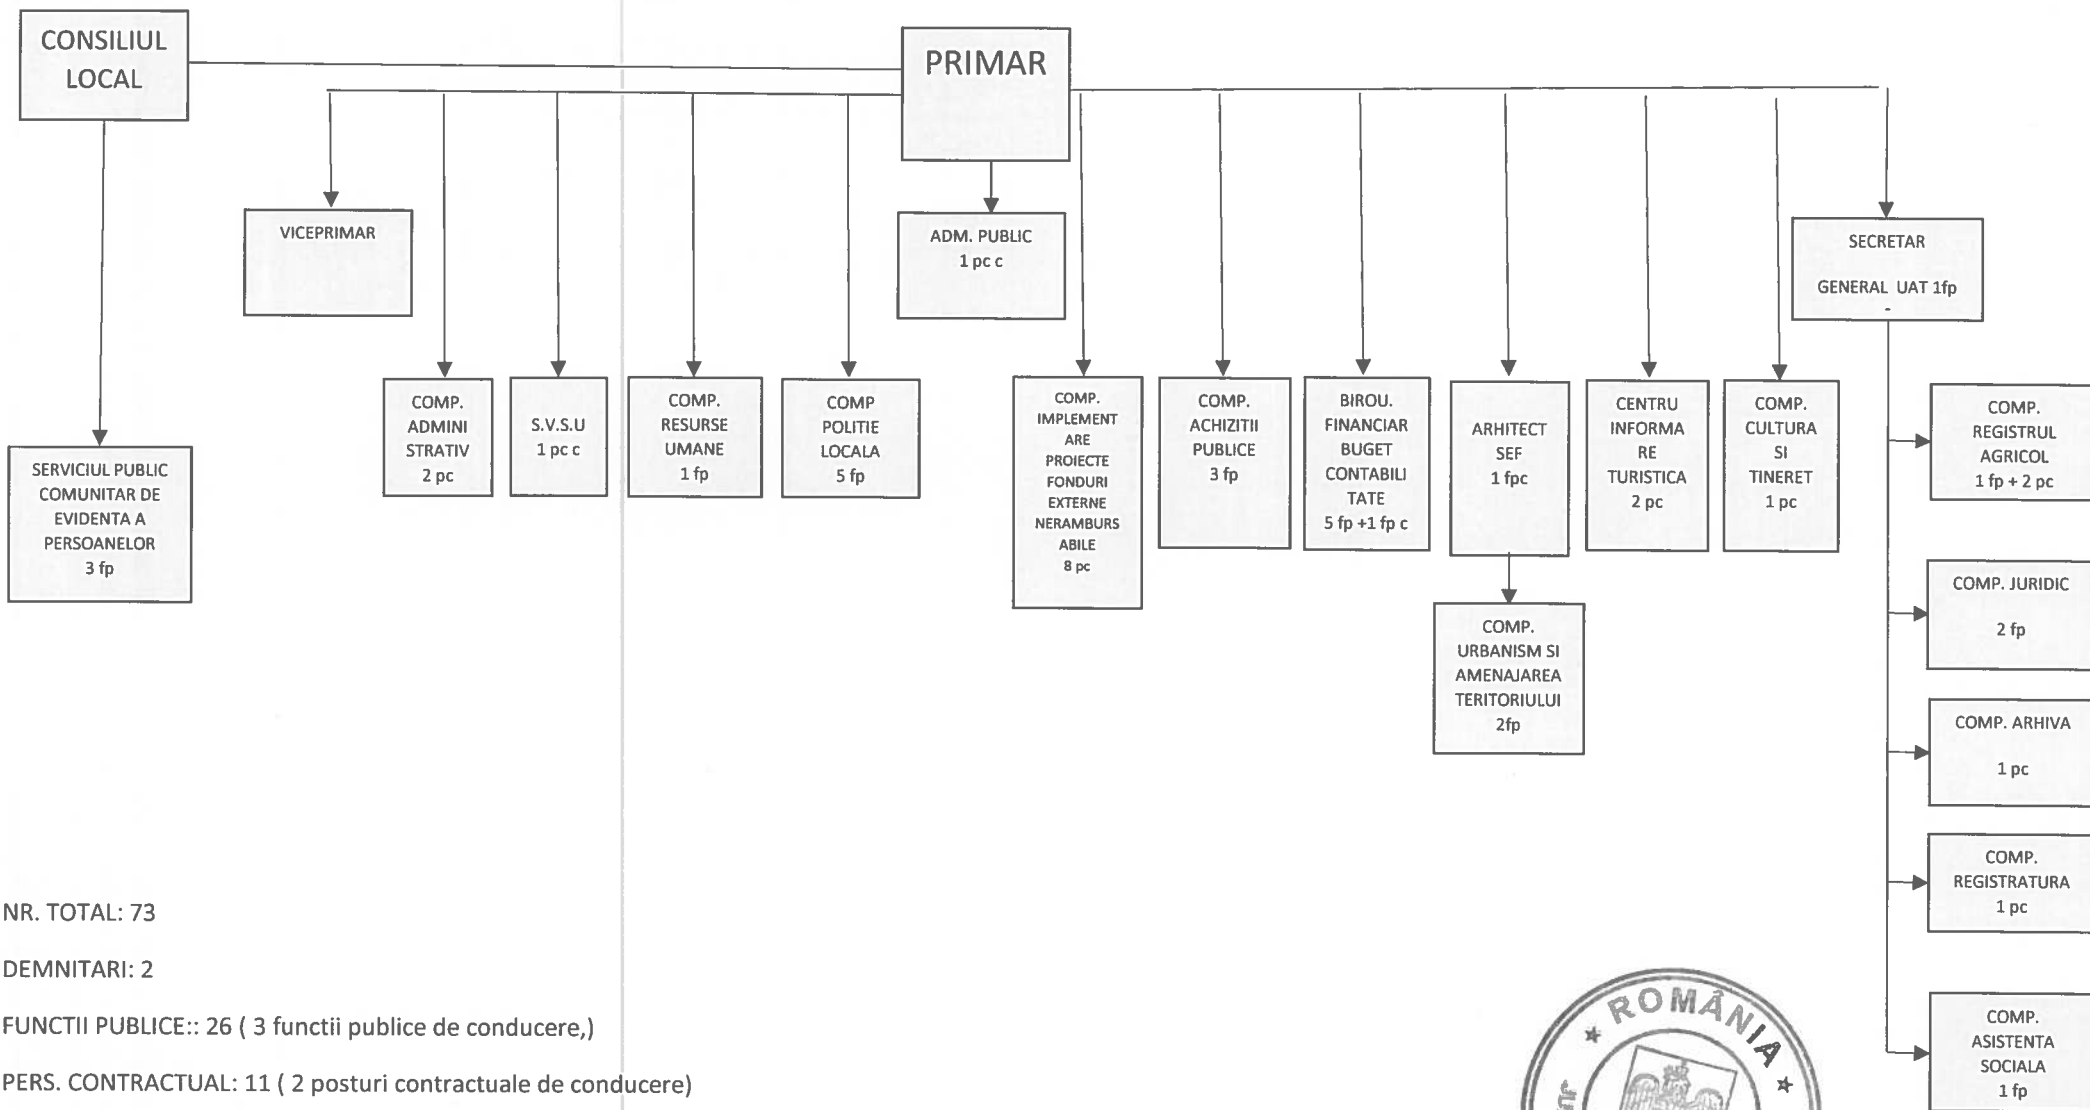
CONSILIUL LOCAL

PRIMAR

VICEPRIMAR

ADM. PUBLIC
1 pc c

SECRETAR
GENERAL UAT 1fp
-

SERVICIUL PUBLIC COMUNITAR DE EVIDENTA A PERSOANELOR
3 fp

COMP. ADMINISTRATIV
2 pc

S.V.S.U
1 pc c

COMP. RESURSE UMANE
1 fp

COMP POLITIE LOCALA
5 fp

COMP. IMPLEMENTARE PROIECTE FONDURI EXTERNE NERAMBURSABILE
8 pc

COMP. ACHIZITII PUBLICE
3 fp

BIROU. FINANCIAR BUGET CONTABILITATE
5 fp +1 fp c

ARHITECT SEF
1 fpc

CENTRU INFORMARE TURISTICA
2 pc

COMP. CULTURA SI TINERET
1 pc

COMP. REGISTRUL AGRICOL
1 fp + 2 pc

COMP. URBANISM SI AMENAJAREA TERITORIULUI
2fp

COMP. JURIDIC
2 fp

COMP. ARHIVA
1 pc

COMP. REGISTRATURA
1 pc

COMP. ASISTENTA SOCIALA
1 fp

NR. TOTAL: 73

DEMNITARI: 2

FUNCTII PUBLICE:: 26 ( 3 functii publice de conducere,)

PERS. CONTRACTUAL: 11 ( 2 posturi contractuale de conducere)

ROMÂNIA